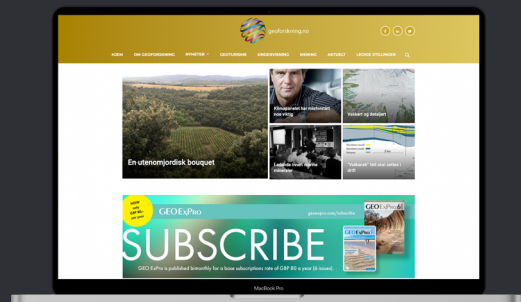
geoforskning.no

HJEM OM GEOFORSKNING NYHETER GEOTURISME UNDERVISNING MENING AKTUELT LEDIGE STILLINGER

En utenomjordisk bouquet

Klimaforsker har misforstått noe viktig

Vakkert og dødelig

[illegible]

"Vulkansk" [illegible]

NOW only GBP 80 per year

GEO ExPro

geoexpro.com/subscribe

SUBSCRIBE

GEO ExPro is published bimonthly for a base subscription rate of GBP 80 a year (6 issues).

GEO ExPro

MacBook Pro